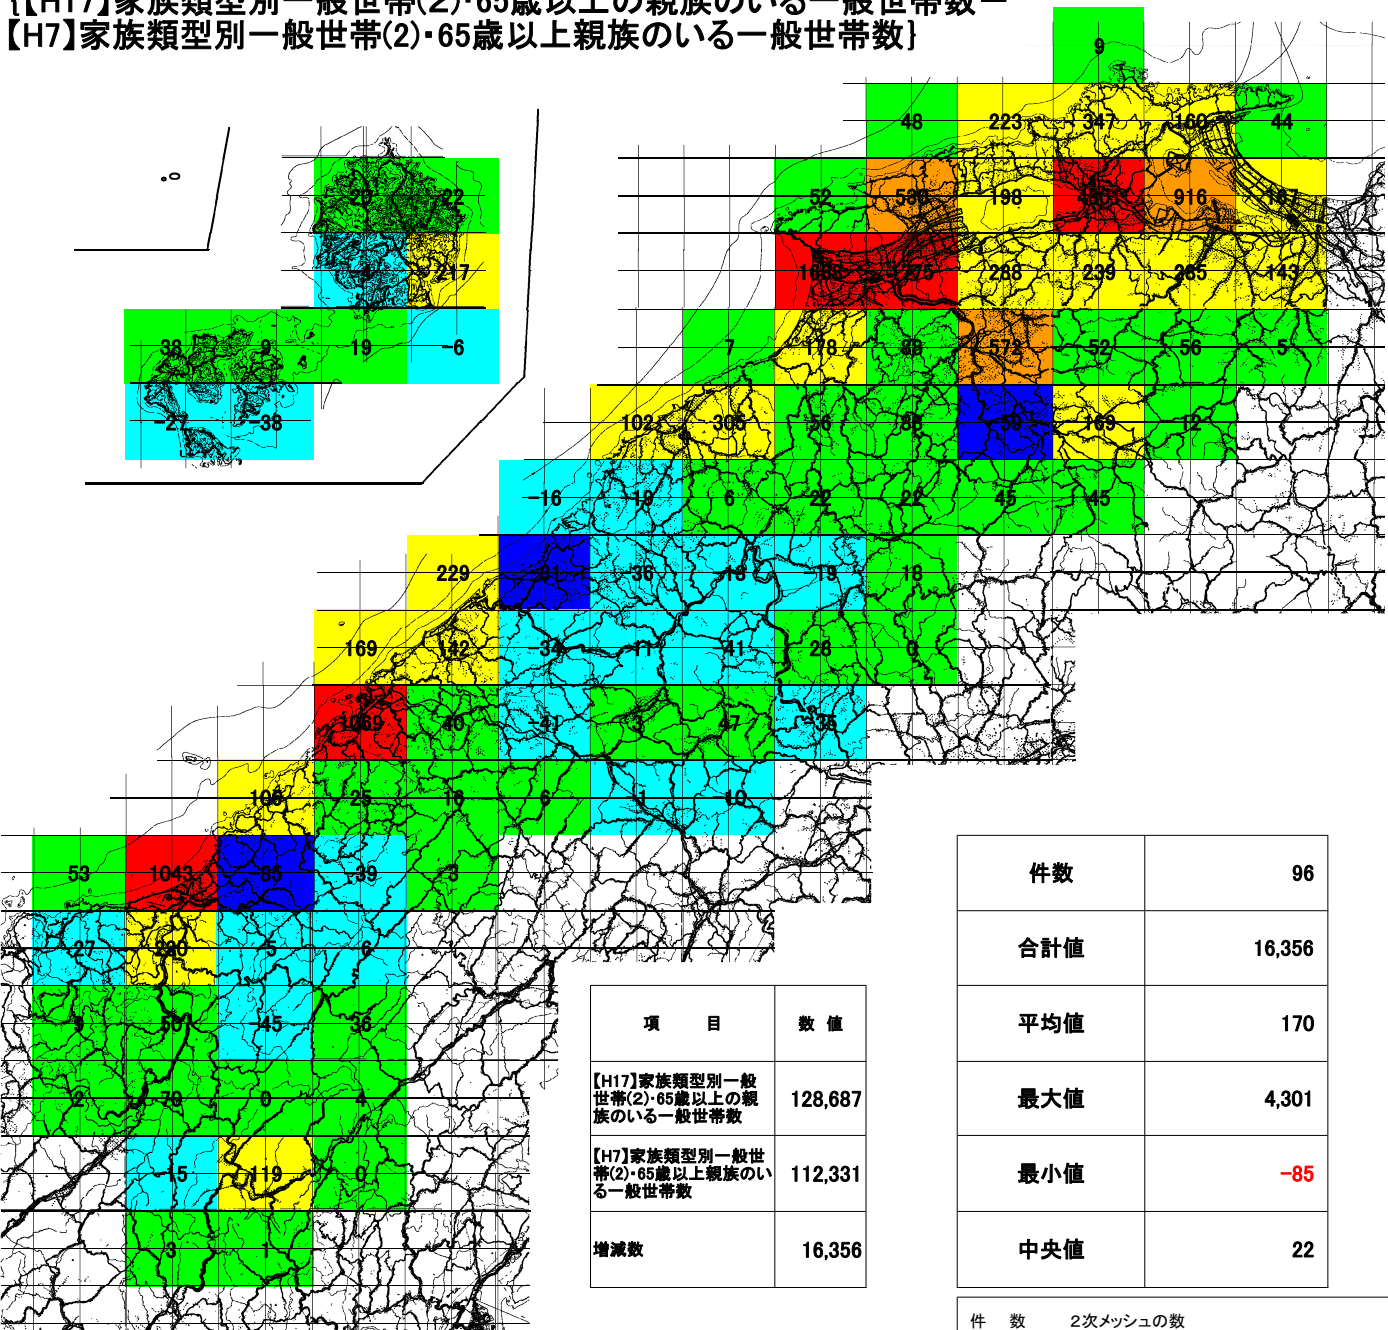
{【H17】家族類型別一般世帯(2)・65歳以上の親族のいる一般世帯数ー
【H7】家族類型別一般世帯(2)・65歳以上親族のいる一般世帯数}

9
48 223 347 160 44
52 530 198 4301 916 167
1685 1275 288 239 265 143
7 178 88 572 52 56 5
102 305 56 88 -59 169 12
-16 19 6 22 22 45 45
229 -81 36 16 19 18
169 142 34 11 41 28 6
1069 40 41 3 47 -35
106 25 16 6 1 10
53 1043 -85 39 3
27 330 5 6
9 501 45 36
2 79 0 4
15 119 0
3 1

29 22
4 217
38 9 4 19 -6
-27 -38

| 件数 | 96 |
|---|---|
| 合計値 | 16,356 |
| 平均値 | 170 |
| 最大値 | 4,301 |
| 最小値 | -85 |
| 中央値 | 22 |

| 項目 | 数値 |
|---|---|
| 【H17】家族類型別一般世帯(2)・65歳以上の親族のいる一般世帯数 | 128,687 |
| 【H7】家族類型別一般世帯(2)・65歳以上親族のいる一般世帯数 | 112,331 |
| 増減数 | 16,356 |

件数 2次メッシュの数